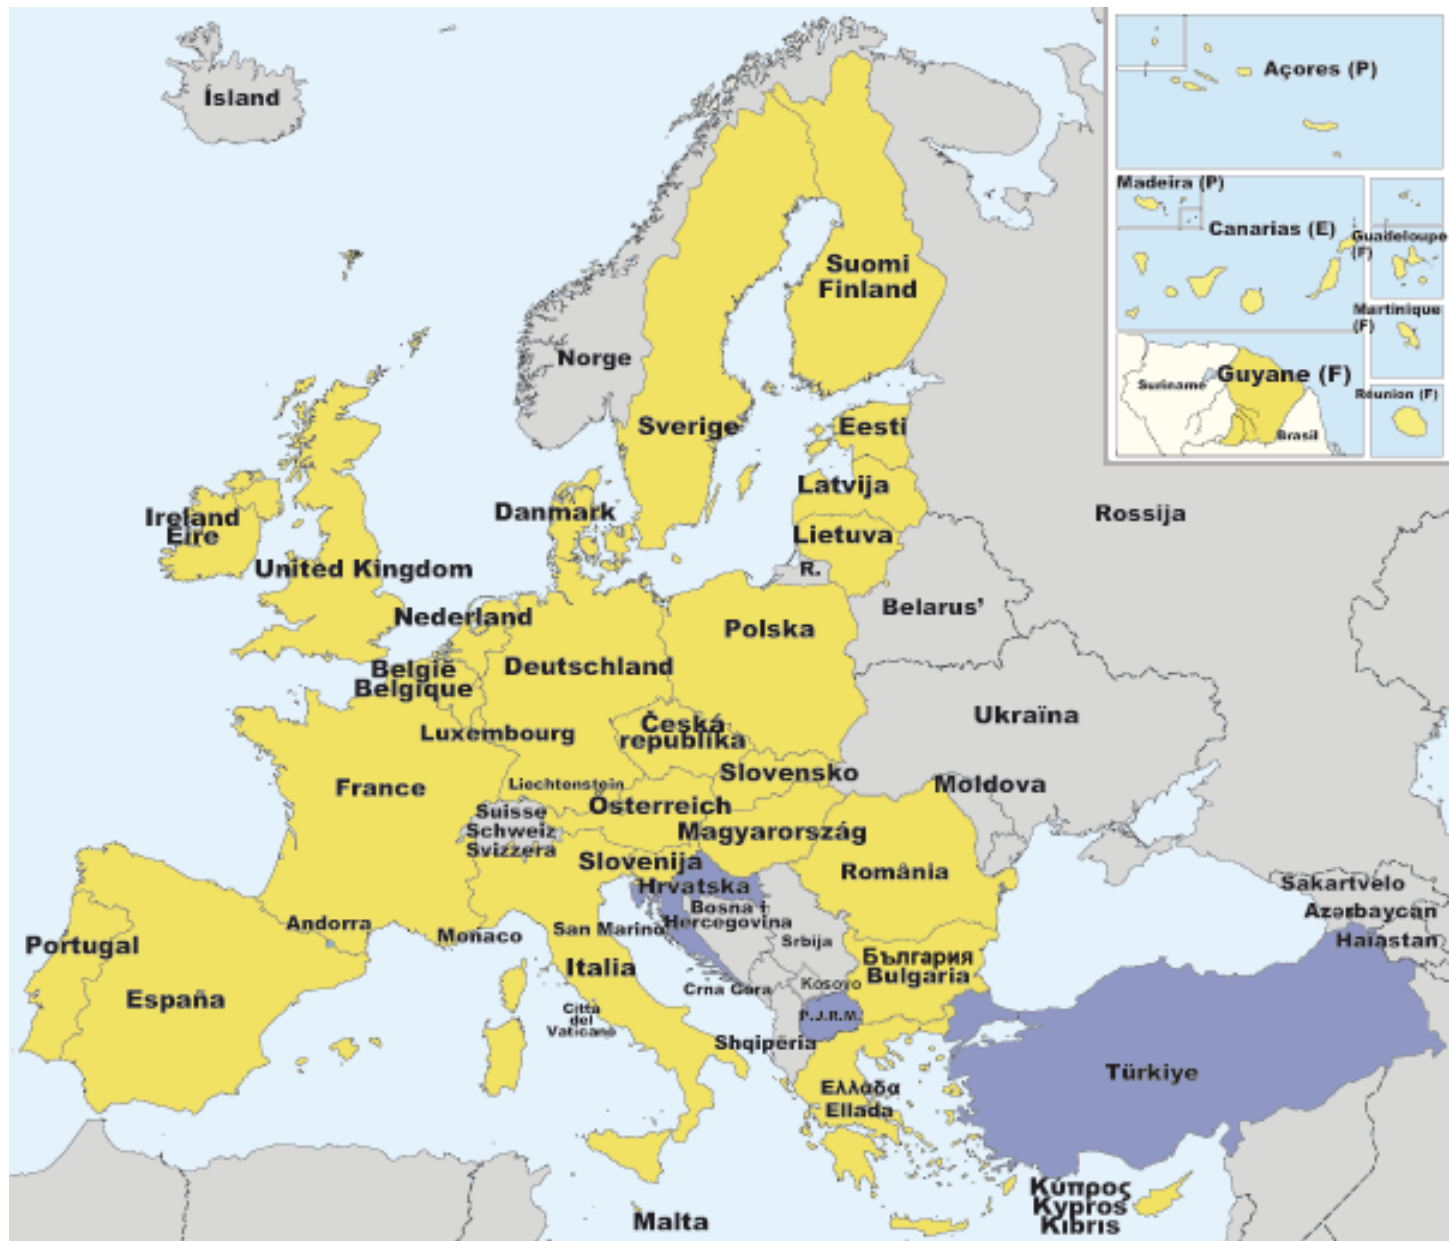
Ísland

Açores (P)

Madeira (P)

Canarias (E)

Guadeloupe (F)

Martinique (F)

Suriname

Guyane (F)

Brasil

Réunion (F)

Suomi Finland

Norge

Sverige

Eesti

Latvija

Lietuva

R.

Rossija

Ireland Éire

Danmark

United Kingdom

Nederland

Belarus'

Polska

België Belgique

Deutschland

Luxembourg

Česká republika

Ukraïna

Slovensko

France

Liechtenstein

Moldova

Suisse Schweiz Svizzera

Österreich

Magyarország

Slovenija

România

Hrvatska

Bosna i Hercegovina

Sakartvelo

Azərbaycan

Andorra

Monaco

San Marino

Srbija

Portugal

България Bulgaria

Haiastan

Italia

España

Crna Gora

Kosovo

P.J.R.M.

Città del Vaticano

Shqipëria

Türkiye

Ελλάδα Ellada

Κύπρος Kypros Kıbrıs

Malta